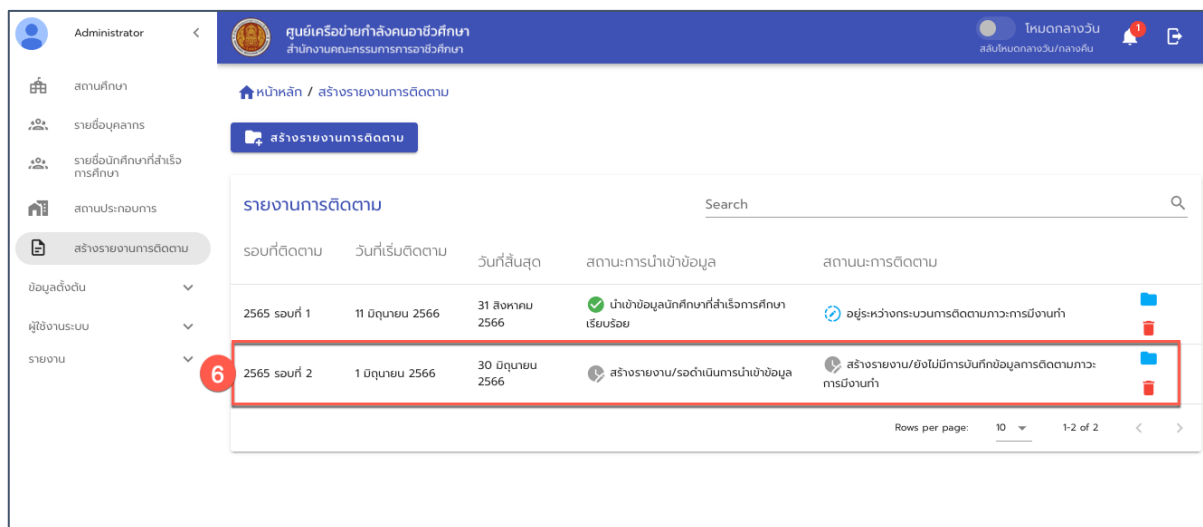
Administrator

สถานศึกษา

รายชื่อบุคลากร

รายชื่อนักศึกษาที่สำเร็จการศึกษา

สถานประกอบการ

สร้างรายงานการติดตาม

ข้อมูลตั้งต้น

ผู้ใช้งานระบบ

รายงาน

ศูนย์เครือข่ายกำลังคนอาชีวศึกษา
สำนักงานคณะกรรมการการอาชีวศึกษา

โหมดกลางวัน
สลับโหมดกลางวัน/กลางคืน

1

หน้าหลัก / สร้างรายงานการติดตาม

สร้างรายงานการติดตาม

รายงานการติดตาม

Search

| รอบที่ติดตาม | วันที่เริ่มติดตาม | วันที่สิ้นสุด | สถานะการนำเข้าข้อมูล | สถานนะการติดตาม |
|---|---|---|---|---|
| 2565 รอบที่ 1 | 11 มิถุนายน 2566 | 31 สิงหาคม 2566 | นำเข้าข้อมูลนักศึกษาที่สำเร็จการศึกษาเรียบร้อย | อยู่ระหว่างกระบวนการติดตามภาวะการมีงานทำ |
| 2565 รอบที่ 2 | 1 มิถุนายน 2566 | 30 มิถุนายน 2566 | สร้างรายงาน/รอดำเนินการนำเข้าข้อมูล | สร้างรายงาน/ยังไม่มีการบันทึกข้อมูลการติดตามภาวะการมีงานทำ |

6

Rows per page: 10 1-2 of 2